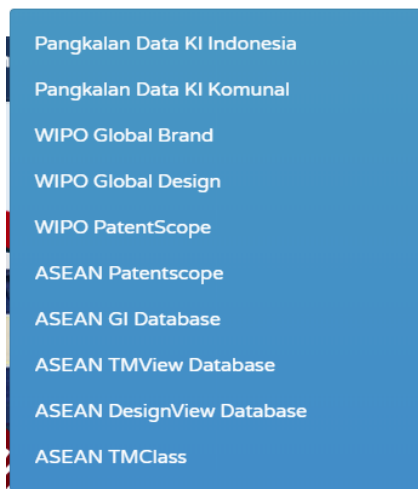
Pangkalan Data KI Indonesia

Pangkalan Data KI Komunal

WIPO Global Brand

WIPO Global Design

WIPO PatentScope

ASEAN Patentscope

ASEAN GI Database

ASEAN TMView Database

ASEAN DesignView Database

ASEAN TMClass